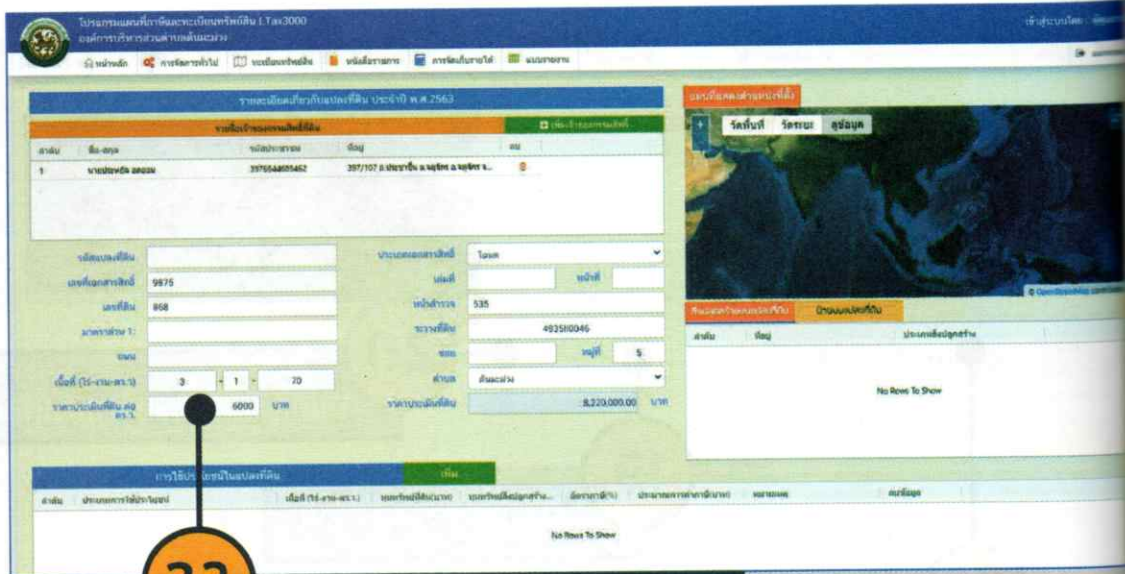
โปรแกรมแผนที่ภาษีและทะเบียนทรัพย์สิน LTax3000
องค์การบริหารส่วนตำบล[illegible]

หน้าหลัก | การจัดการทั่วไป | ทะเบียนทรัพย์สิน | หนังสือราชการ | การจัดเก็บรายได้ | แบบรายงาน

รายละเอียดเกี่ยวกับแปลงที่ดิน ประจำปี พ.ศ.2563

รายชื่อเจ้าของกรรมสิทธิ์ที่ดิน | เพิ่มเจ้าของกรรมสิทธิ์

| ลำดับ | ชื่อ-สกุล | รหัสประชาชน | ที่อยู่ | ลบ |
|---|---|---|---|---|
| 1 | นาย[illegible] | 3970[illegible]462 | 397/107 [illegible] | |

รหัสแปลงที่ดิน
เลขที่เอกสารสิทธิ์ 9875
เลขที่ดิน 868
มาตราส่วน 1:
ระวาง
เนื้อที่ (ไร่-งาน-ตร.ว.) 3 - 1 - 70
ราคาประเมินที่ดิน ต่อ ตร.ว. 6000 บาท

ประเภทเอกสารสิทธิ์ โฉนด
เล่มที่
หน้าที่
หน้าสำรวจ 535
ระวางที่ดิน 4935II0046
ซอย
หมู่ที่ 5
ตำบล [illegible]
ราคาประเมินที่ดิน 8,220,000.00 บาท

แผนที่ขอบเขตแปลงที่ดิน
รัศมีบที่ | รัศมระ | ดูข้อมูล

ที่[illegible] | บ้านแบบแปลงที่ดิน
| ลำดับ | ที่อยู่ | ประเภทสิ่งปลูกสร้าง |
|---|---|---|
No Rows To Show

การใช้ประโยชน์ในแปลงที่ดิน | เพิ่ม
| ลำดับ | ประเภทการใช้ประโยชน์ | เนื้อที่ (ไร่-งาน-ตร.ว.) | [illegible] | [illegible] | อัตราภาษี(%) | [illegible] | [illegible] | หมายเหตุ |
|---|---|---|---|---|---|---|---|---|
No Rows To Show

22